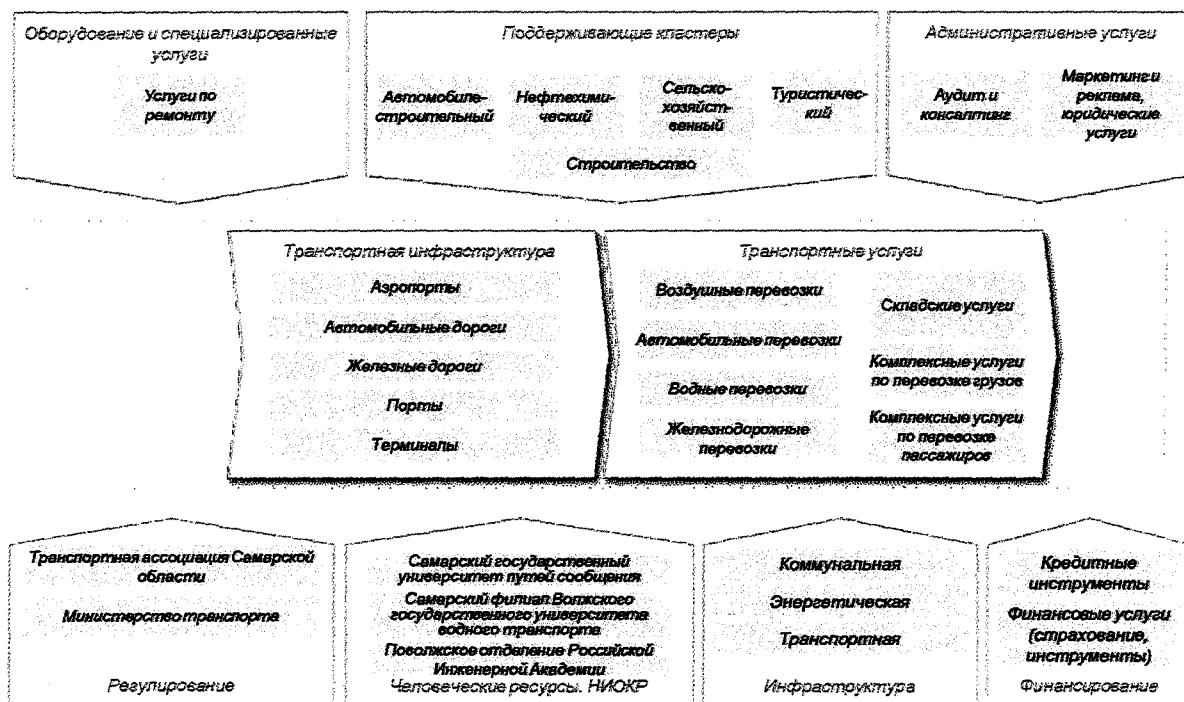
Оборудование и специализированные услуги

Услуги по ремонту

Поддерживающие кластеры

Автомобилестроительный

Нефтехимический

Сельскохозяйственный

Туристический

Строительство

Административные услуги

Аудит и консалтинг

Маркетинг и реклама, юридические услуги

Транспортная инфраструктура

Аэропорты

Автомобильные дороги

Железные дороги

Порты

Терминалы

Транспортные услуги

Воздушные перевозки

Автомобильные перевозки

Водные перевозки

Железнодорожные перевозки

Складские услуги

Комплексные услуги по перевозке грузов

Комплексные услуги по перевозке пассажиров

Транспортная ассоциация Самарской области

Министерство транспорта

Регулирование

Самарский государственный университет путей сообщения

Самарский филиал Волжского государственного университета водного транспорта

Поволжское отделение Российской Инженерной Академии

Человеческие ресурсы. НИОКР

Коммунальная

Энергетическая

Транспортная

Инфрастуктура

Кредитные инструменты

Финансовые услуги (страхование, инструменты)

Финансирование